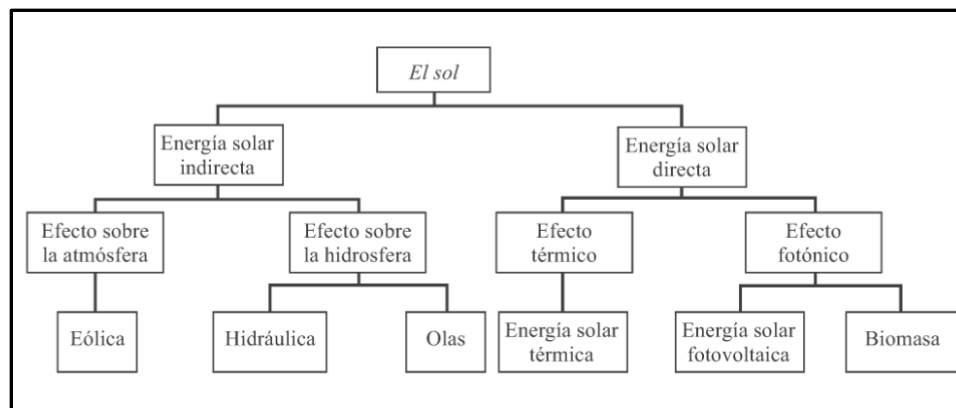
El sol

Energía solar indirecta

Energía solar directa

Efecto sobre la atmósfera

Efecto sobre la hidrosfera

Efecto térmico

Efecto fotónico

Eólica

Hidráulica

Olas

Energía solar térmica

Energía solar fotovoltaica

Biomasa